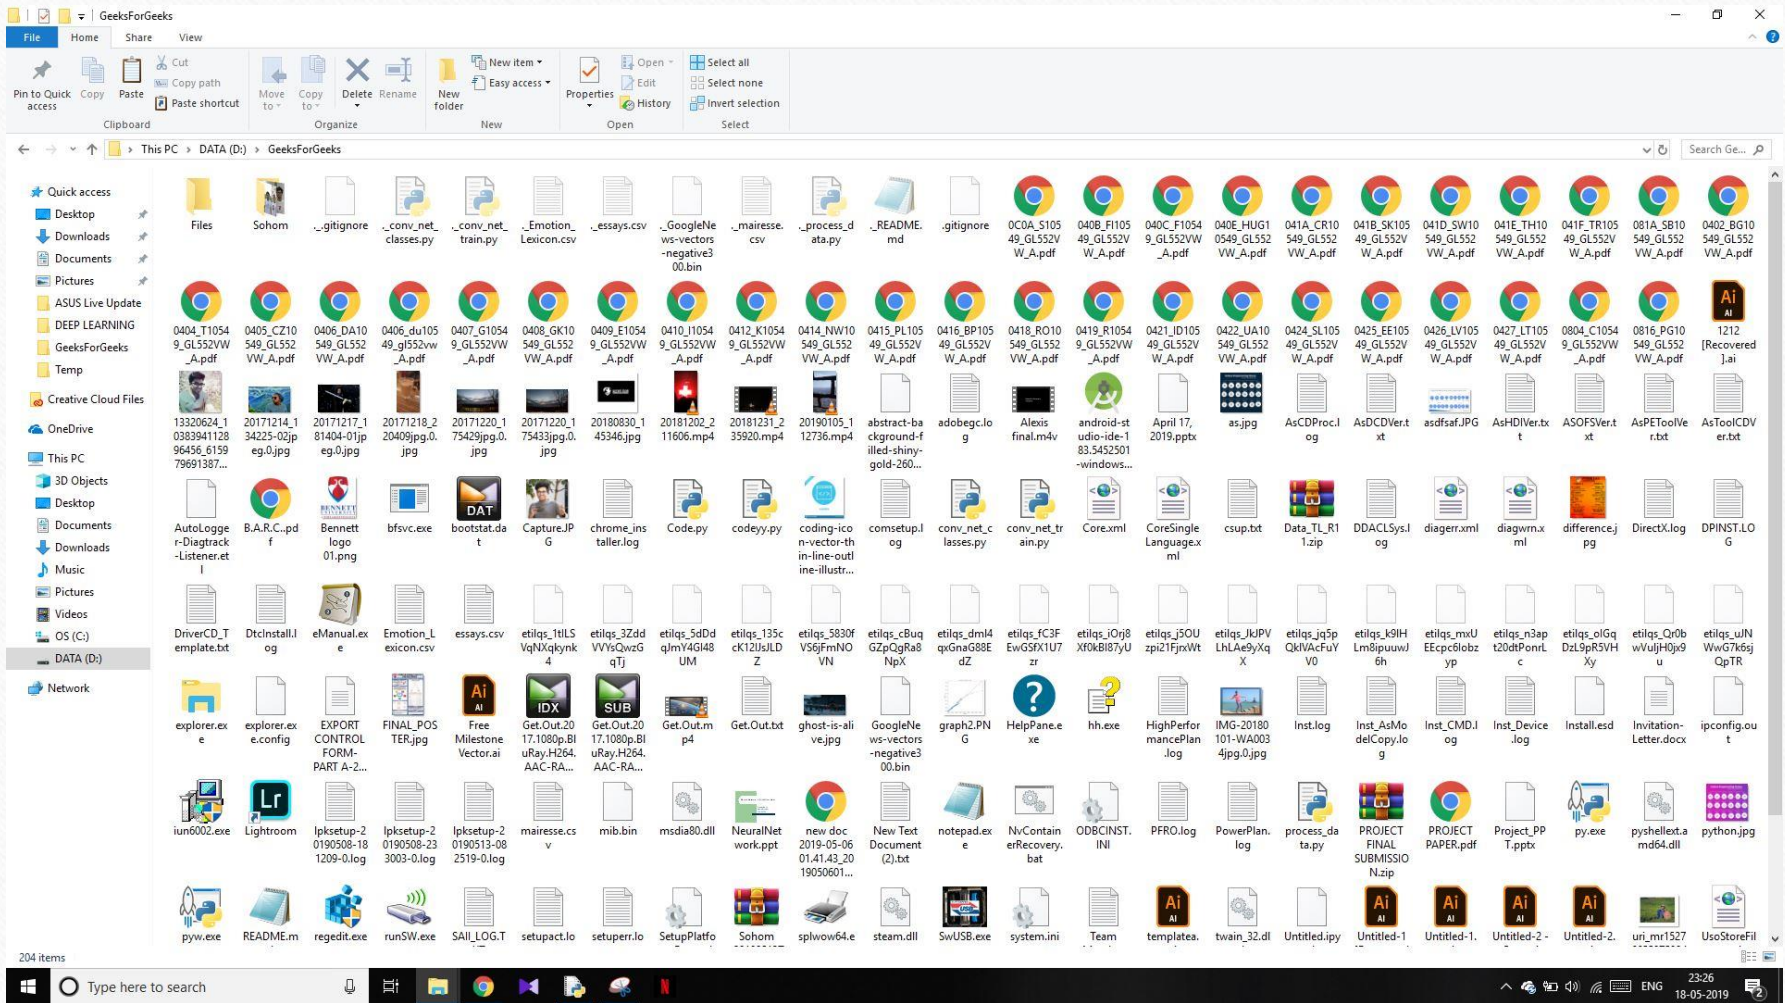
GeeksForGeeks

File Home Share View

Pin to Quick access Copy Paste Cut Copy path Paste shortcut Clipboard
Move to Copy to Delete Rename Organize
New folder New item Easy access New
Properties Open Edit History Open
Select all Select none Invert selection Select

This PC > DATA (D:) > GeeksForGeeks
Search Ge...

Quick access
Desktop
Downloads
Documents
Pictures
ASUS Live Update
DEEP LEARNING
GeeksForGeeks
Temp
Creative Cloud Files
OneDrive
This PC
3D Objects
Desktop
Documents
Downloads
Music
Pictures
Videos
OS (C:)
DATA (D:)
Network

Files
Sohom
_.gitignore
._conv_net_classes.py
._conv_net_train.py
._Emotion_Lexicon.csv
._essays.csv
._GoogleNews-vectors-negative300.bin
._mairesse.csv
._process_data.py
._README.md
.gitignore
0C0A_S10549_GL552VW_A.pdf
040B_FI10549_GL552VW_A.pdf
040C_F10549_GL552VW_A.pdf
040E_HUG10549_GL552VW_A.pdf
041A_CR10549_GL552VW_A.pdf
041B_SK10549_GL552VW_A.pdf
041D_SW10549_GL552VW_A.pdf
041E_TH10549_GL552VW_A.pdf
041F_TR10549_GL552VW_A.pdf
081A_SB10549_GL552VW_A.pdf
0402_BG10549_GL552VW_A.pdf
0404_T10549_GL552VW_A.pdf
0405_CZ10549_GL552VW_A.pdf
0406_DA10549_GL552VW_A.pdf
0406_du10549_gl552vw_A.pdf
0407_G10549_GL552VW_A.pdf
0408_GK10549_GL552VW_A.pdf
0409_E10549_GL552VW_A.pdf
0410_I10549_GL552VW_A.pdf
0412_K10549_GL552VW_A.pdf
0414_NW10549_GL552VW_A.pdf
0415_PL10549_GL552VW_A.pdf
0416_BP10549_GL552VW_A.pdf
0418_RO10549_GL552VW_A.pdf
0419_R10549_GL552VW_A.pdf
0421_ID10549_GL552VW_A.pdf
0422_UA10549_GL552VW_A.pdf
0424_SL10549_GL552VW_A.pdf
0425_EE10549_GL552VW_A.pdf
0426_LV10549_GL552VW_A.pdf
0427_LT10549_GL552VW_A.pdf
0804_C10549_GL552VW_A.pdf
0816_PG10549_GL552VW_A.pdf
1212 [Recovered].ai
13320624_1038394112896456_615979691387...
20171214_134225-02jpeg.0.jpg
20171217_181404-01jpeg.0.jpg
20171218_220409jpg.0.jpg
20171220_175429jpg.0.jpg
20171220_175433jpg.0.jpg
20180830_145346.jpg
20181202_211606.mp4
20181231_235920.mp4
20190105_112736.mp4
abstract-background-illed-shiny-gold-260...
adobegc.log
Alexis final.m4v
android-studio-ide-183.5452501-windows...
April 17, 2019.pptx
as.jpg
AsCDProc.log
AsDCDVer.txt
asdfsaf.JPG
AsHDIVer.txt
ASOFSVer.txt
AsPEToolVer.txt
AsToolCDVer.txt
AutoLogger-Diagtrack-Listener.etl
B.A.R.C..pdf
Bennett logo 01.png
bfsvc.exe
bootstat.dat
Capture.JPG
chrome_installer.log
Code.py
codeyy.py
coding-icon-vector-thin-line-outline-illustr...
comsetup.log
conv_net_classes.py
conv_net_train.py
Core.xml
CoreSingleLanguage.xml
csup.txt
Data_TL_R11.zip
DDACLSys.log
diagerr.xml
diagwrn.xml
difference.jpg
DirectX.log
DPINST.LOG
DriverCD_Template.txt
DtcInstall.log
eManual.exe
Emotion_Lexicon.csv
essays.csv
etilqs_1tILSVqNXqkynk4
etilqs_3ZddVVYsQwzGqTj
etilqs_5dDdqImY4GI48UM
etilqs_135ccK12IUsJLDZ
etilqs_5830fVS6jFmNOVN
etilqs_cBuqGZpQgRa8NpX
etilqs_dml4qxGnaG88EdZ
etilqs_fC3FEwGSfX1U7zr
etilqs_iOrj8Xf0kBI87yU
etilqs_j5OUzpi21FjrxWt
etilqs_JkJPVLhLAe9yXqX
etilqs_jq5pQkIVAcFuYV0
etilqs_k9IHLm8ipuuwJ6h
etilqs_mxUEEcpc6lobzyp
etilqs_n3apt20dtPonrLc
etilqs_oIGqDzL9pR5VHXy
etilqs_Qr0bwVuljH0jx9u
etilqs_uJNWwG7k6sjQpTR
explorer.exe
explorer.exe.config
EXPORT CONTROL FORM-PART A-2...
FINAL_POSTER.jpg
Free Milestone Vector.ai
Get.Out.2017.1080p.BluRay.H264.AAC-RA...
Get.Out.2017.1080p.BluRay.H264.AAC-RA...
Get.Out.mp4
Get.Out.txt
ghost-is-alive.jpg
GoogleNews-vectors-negative300.bin
graph2.PNG
HelpPane.exe
hh.exe
HighPerformancePlan.log
IMG-20180101-WA0034jpg.0.jpg
Inst.log
Inst_AsModelCopy.log
Inst_CMD.log
Inst_Device.log
Install.esd
Invitation-Letter.docx
ipconfig.out
iun6002.exe
Lightroom
lpksetup-20190508-181209-0.log
lpksetup-20190508-233003-0.log
lpksetup-20190513-082519-0.log
mairesse.csv
mib.bin
msdia80.dll
NeuralNetwork.ppt
new doc 2019-05-06 01.41.43_2019050601...
New Text Document (2).txt
notepad.exe
NvContainerRecovery.bat
ODBCINST.INI
PFRO.log
PowerPlan.log
process_data.py
PROJECT FINAL SUBMISSION.zip
PROJECT PAPER.pdf
Project_PPT.pptx
py.exe
pyshellext.amd64.dll
python.jpg
pyw.exe
README.m
regedit.exe
runSW.exe
SAII_LOG.T
setupact.lo
setuperr.lo
SetupPlatfo
Sohom
splwow64.e
steam.dll
SwUSB.exe
system.ini
Team
templatea.
twain_32.dl
Untitled.ipy
Untitled-1
Untitled-1.
Untitled-2 -
Untitled-2.
uri_mr1527
UsoStoreFil

204 items

Type here to search
ENG 23:26 18-05-2019